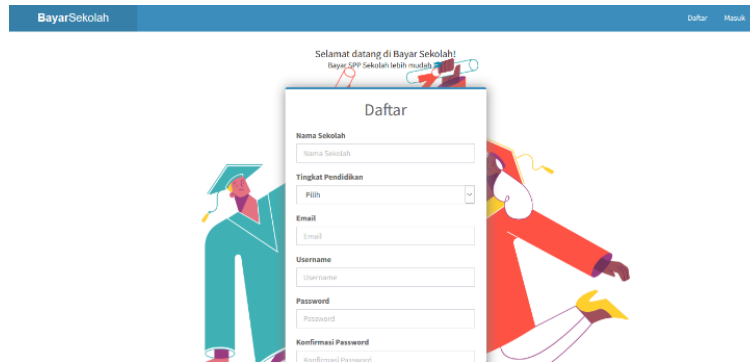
BayarSekolah

Daftar Masuk

Selamat datang di Bayar Sekolah!

Bayar SPP Sekolah lebih mudah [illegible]

Daftar

Nama Sekolah

Nama Sekolah

Tingkat Pendidikan

Pilih

Email

Email

Username

Username

Password

Password

Konfirmasi Password

Konfirmasi Password